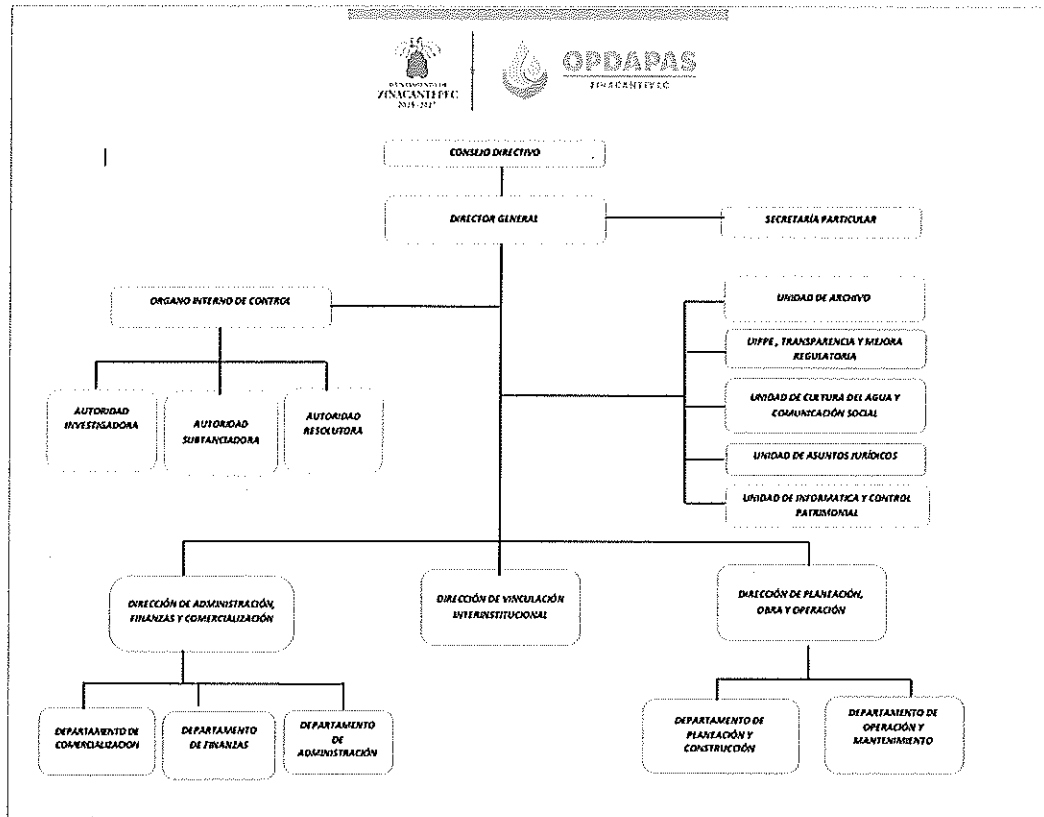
AYUNTAMIENTO DE ZINACANTEPEC 2025-2027

OPDAPAS ZINACANTEPEC

CONSEJO DIRECTIVO

DIRECTOR GENERAL

SECRETARÍA PARTICULAR

ORGANO INTERNO DE CONTROL

AUTORIDAD INVESTIGADORA

AUTORIDAD SUBTANCIADORA

AUTORIDAD RESOLUTORA

UNIDAD DE ARCHIVO

UIPPE , TRANSPARENCIA Y MEJORA REGULATORIA

UNIDAD DE CULTURA DEL AGUA Y COMUNICACIÓN SOCIAL

UNIDAD DE ASUNTOS JURÍDICOS

UNIDAD DE INFORMATICA Y CONTROL PATRIMONIAL

DIRECCIÓN DE ADMINISTRACIÓN, FINANZAS Y COMERCIALIZACIÓN

DIRECCIÓN DE VINCULACIÓN INTERINSTITUCIONAL

DIRECCIÓN DE PLANEACIÓN, OBRA Y OPERACIÓN

DEPARTAMENTO DE COMERCIALIZACION

DEPARTAMENTO DE FINANZAS

DEPARTAMENTO DE ADMINISTRACIÓN

DEPARTAMENTO DE PLANEACIÓN Y CONSTRUCCIÓN

DEPARTAMENTO DE OPERACIÓN Y MANTENIMIENTO